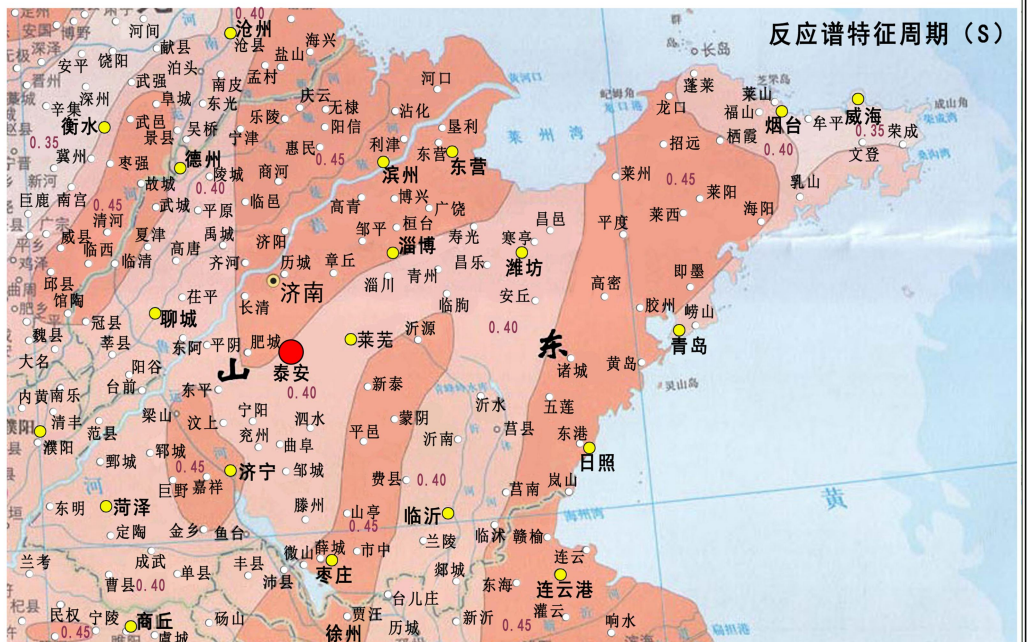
反应谱特征周期（S）

0.40
沧州
河间 献县 沧县 盐山 海兴
安平 饶阳 泊头 南皮 孟村
武强 阜城 东光 庆云 无棣 河口
深州 武邑 景县 吴桥 乐陵 阳信 沾化 垦利
衡水 0.35 冀州 枣强 德州 宁津 惠民 0.45 利津 东营
故城 陵县 商河 滨州 东营
新河 0.40 临邑 博兴 广饶
南宫 0.45 武城 平原 高青 邹平 桓台
清河 夏津 禹城 济阳 淄博 寿光 寒亭 昌邑 平度 莱西
威县 临西 高唐 齐河 历城 章丘 昌乐 潍坊
临清 济南 淄川 青州 高密 即墨
邱县 馆陶 茌平 长清 临朐 安丘
聊城 冠县 东阿 平阴 肥城 莱芜 沂源 胶州 崂山
魏县 莘县 阳谷 0.40 青岛
大名 东 山 泰安 诸城 黄岛
台前 东平 新泰
南乐 0.40 沂水 五莲
清丰 梁山 汶上 宁阳 泗水 蒙阴
范县 兖州 曲阜 平邑 沂南 莒县
濮阳 鄄城 郓城 0.45 济宁 邹城 东港
费县 0.40 日照
巨野 嘉祥
东明 菏泽 滕州 莒南 岚山
定陶 金乡 鱼台 山亭 0.45 临沂
成武 微山 薛城 市中 兰陵 临沭 赣榆
兰考 单县 丰县 枣庄 郯城 连云
曹县 0.40 沛县 东海 连云港
民权 宁陵 商丘 砀山 贾汪 台儿庄 新沂 0.45 灌云 响水
0.45 虞城 徐州 邳州
莱州 招远 龙口 蓬莱 福山 栖霞 烟台 牟平 威海 荣成 文登
0.40 0.35 0.45 莱阳 海阳 乳山
莱州湾 长岛 黄